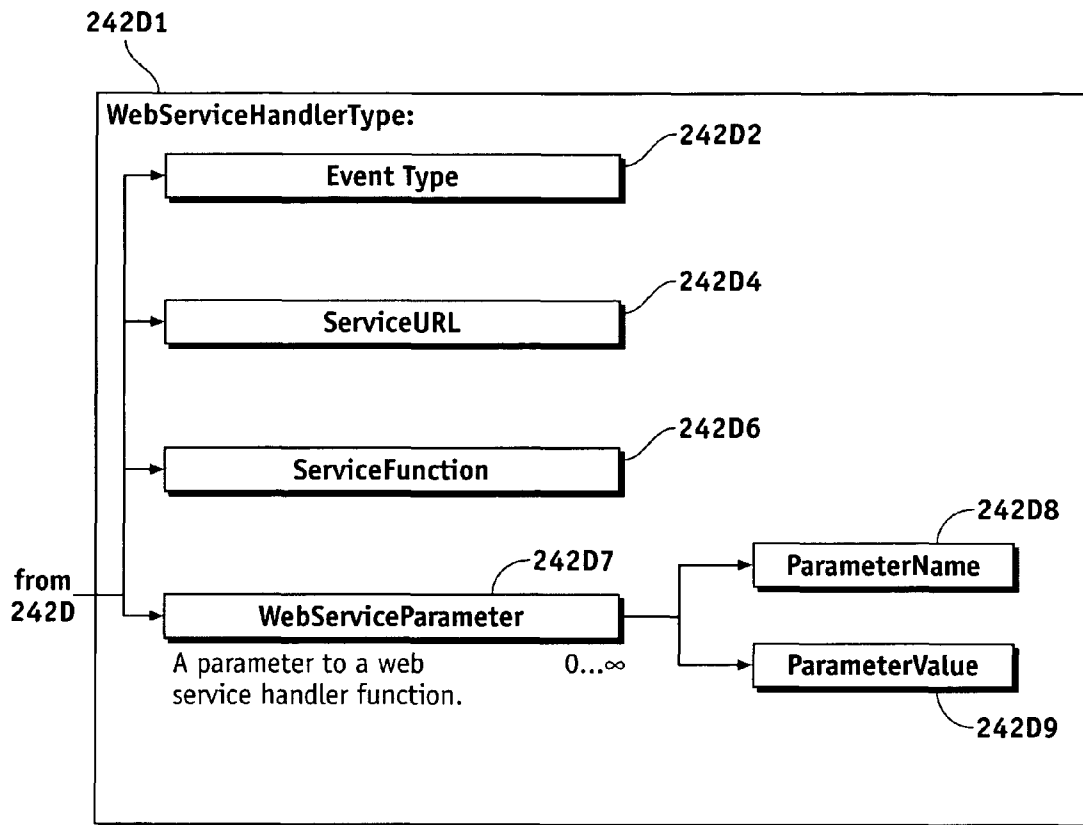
242D1

WebServiceHandlerType:

Event Type
242D2

ServiceURL
242D4

ServiceFunction
242D6

from 242D

WebServiceParameter
242D7

A parameter to a web service handler function.

$0...\infty$

ParameterName
242D8

ParameterValue
242D9